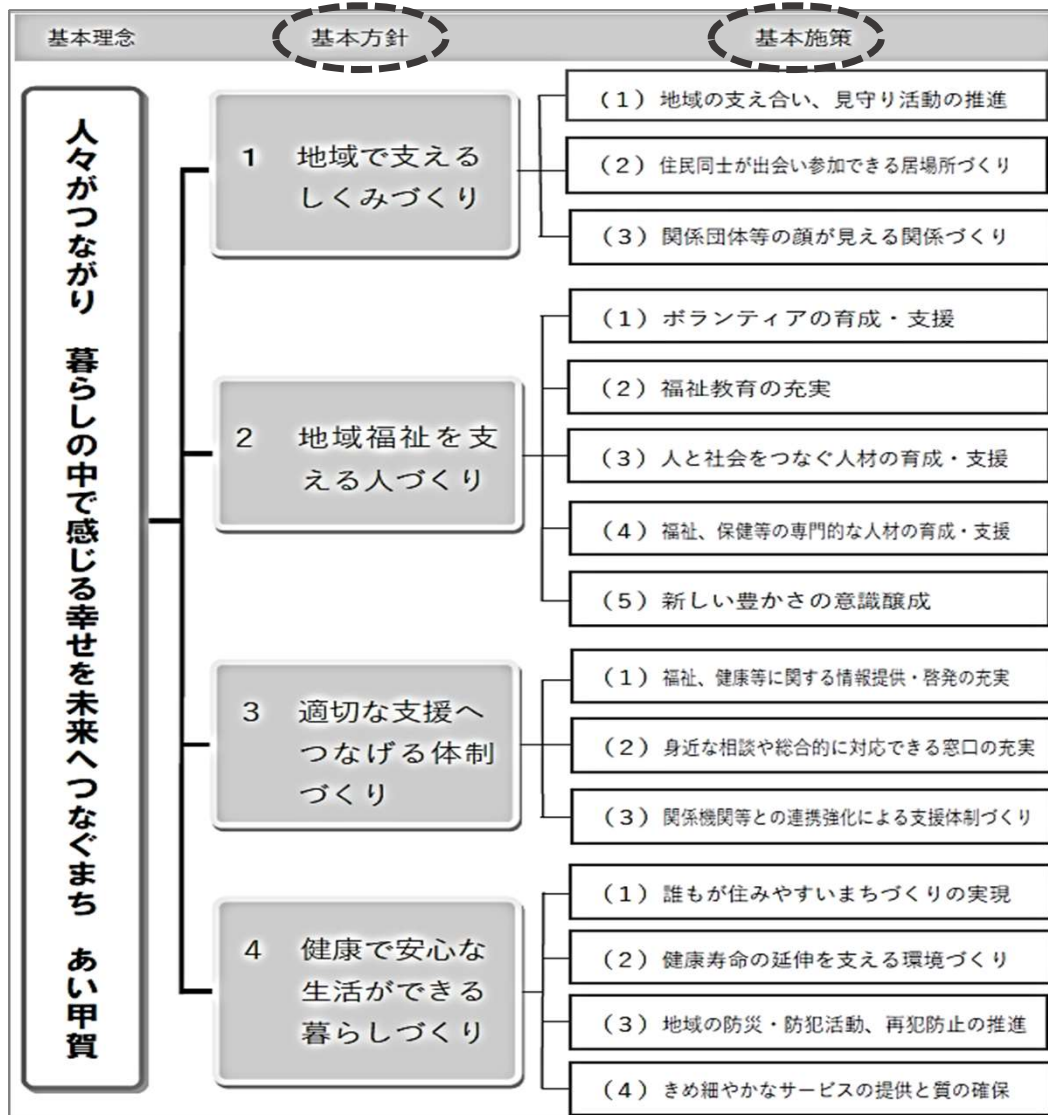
基本理念　基本方針　基本施策

人々がつながり　暮らしの中で感じる幸せを未来へつなぐまち　あい甲賀

1　地域で支えるしくみづくり
（1）地域の支え合い、見守り活動の推進
（2）住民同士が出会い参加できる居場所づくり
（3）関係団体等の顔が見える関係づくり

2　地域福祉を支える人づくり
（1）ボランティアの育成・支援
（2）福祉教育の充実
（3）人と社会をつなぐ人材の育成・支援
（4）福祉、保健等の専門的な人材の育成・支援
（5）新しい豊かさの意識醸成

3　適切な支援へつなげる体制づくり
（1）福祉、健康等に関する情報提供・啓発の充実
（2）身近な相談や総合的に対応できる窓口の充実
（3）関係機関等との連携強化による支援体制づくり

4　健康で安心な生活ができる暮らしづくり
（1）誰もが住みやすいまちづくりの実現
（2）健康寿命の延伸を支える環境づくり
（3）地域の防災・防犯活動、再犯防止の推進
（4）きめ細やかなサービスの提供と質の確保